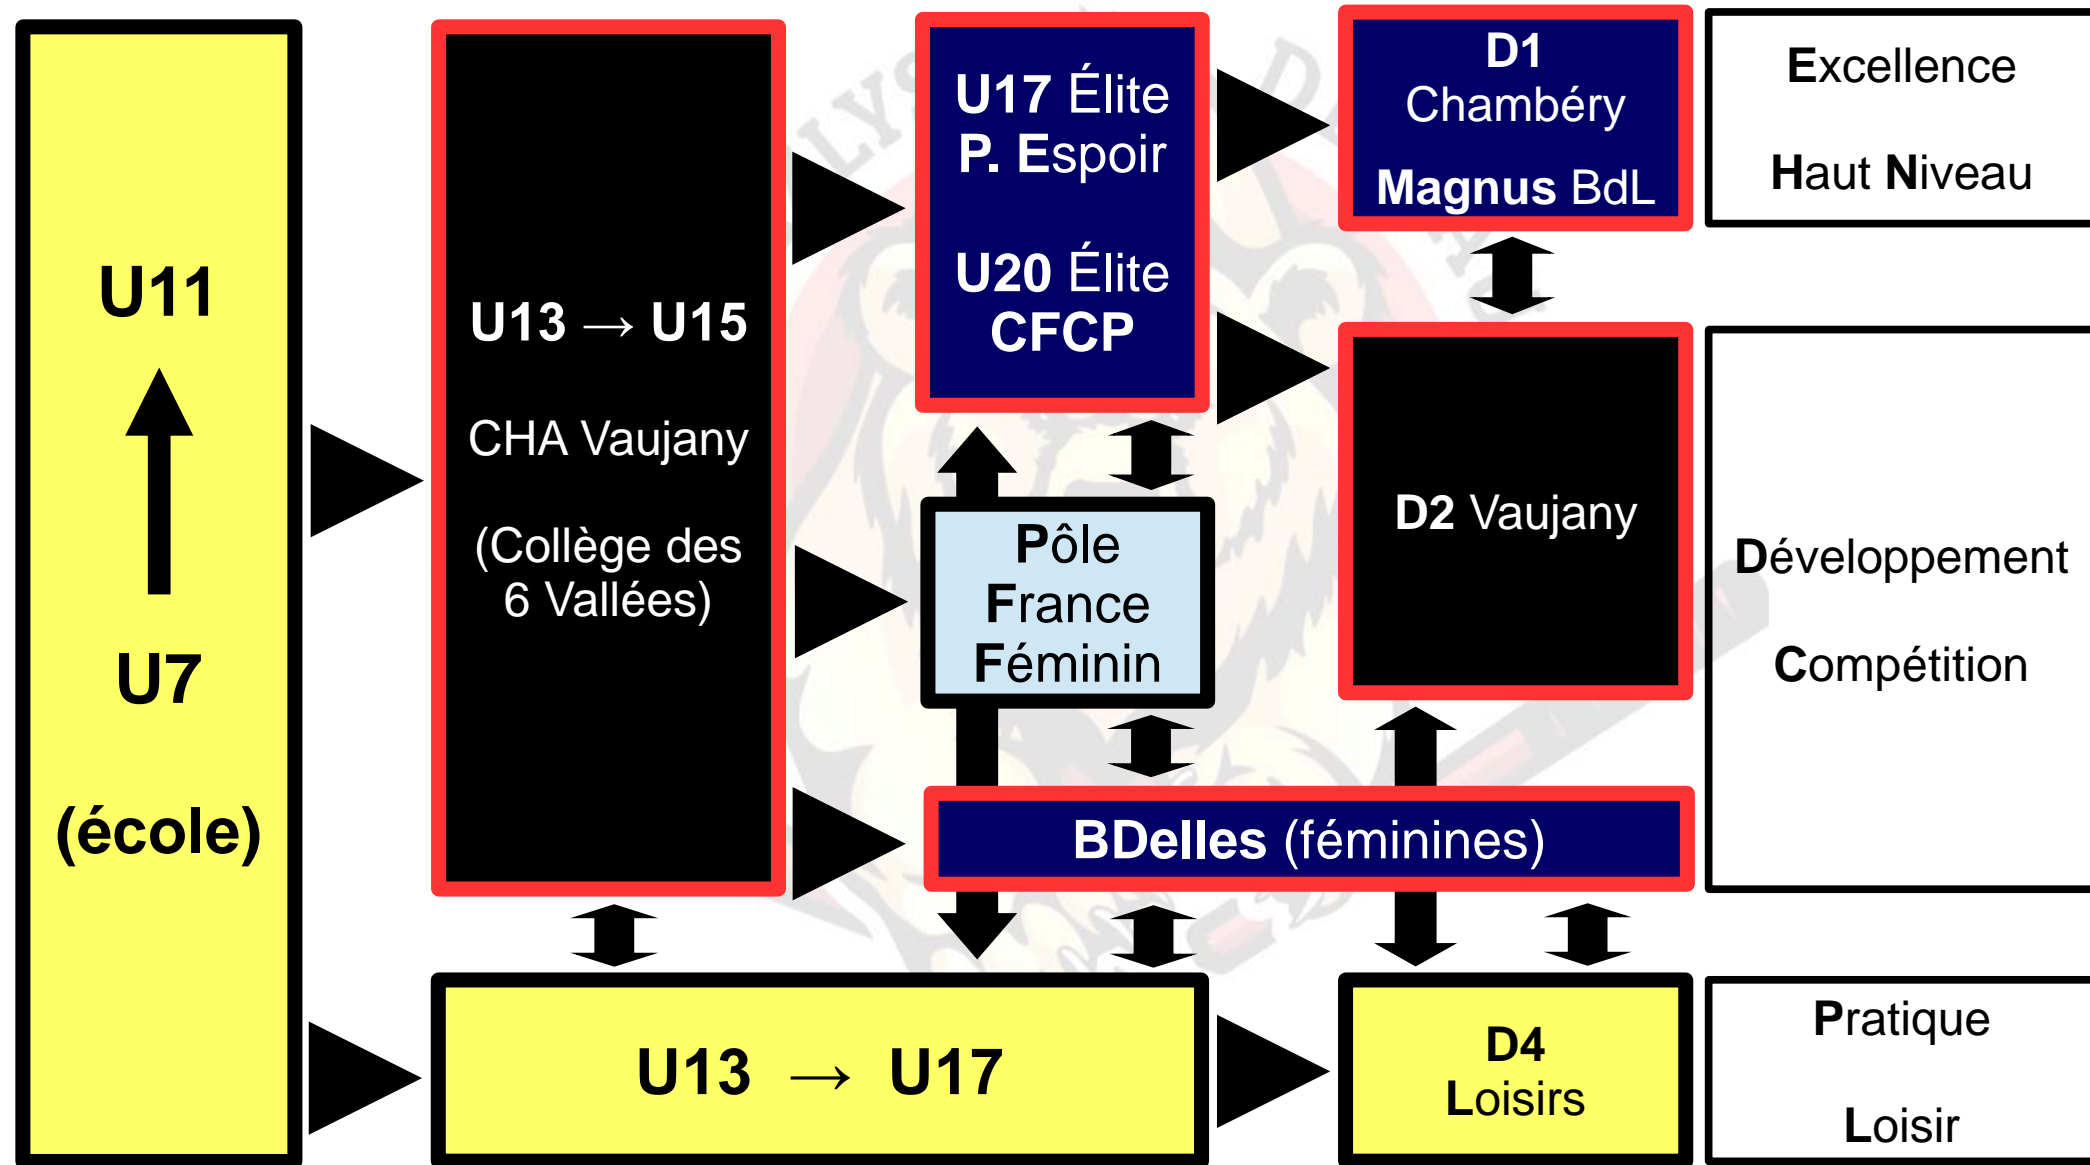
U11

U7

(école)

U13 → U15

CHA Vaujany

(Collège des 6 Vallées)

U17 Élite
P. Espoir

U20 Élite
CFCP

D1
Chambéry
Magnus BdL

Excellence

Haut Niveau

Pôle
France
Féminin

D2 Vaujany

Développement

Compétition

BDelles (féminines)

U13 → U17

D4
Loisirs

Pratique

Loisir